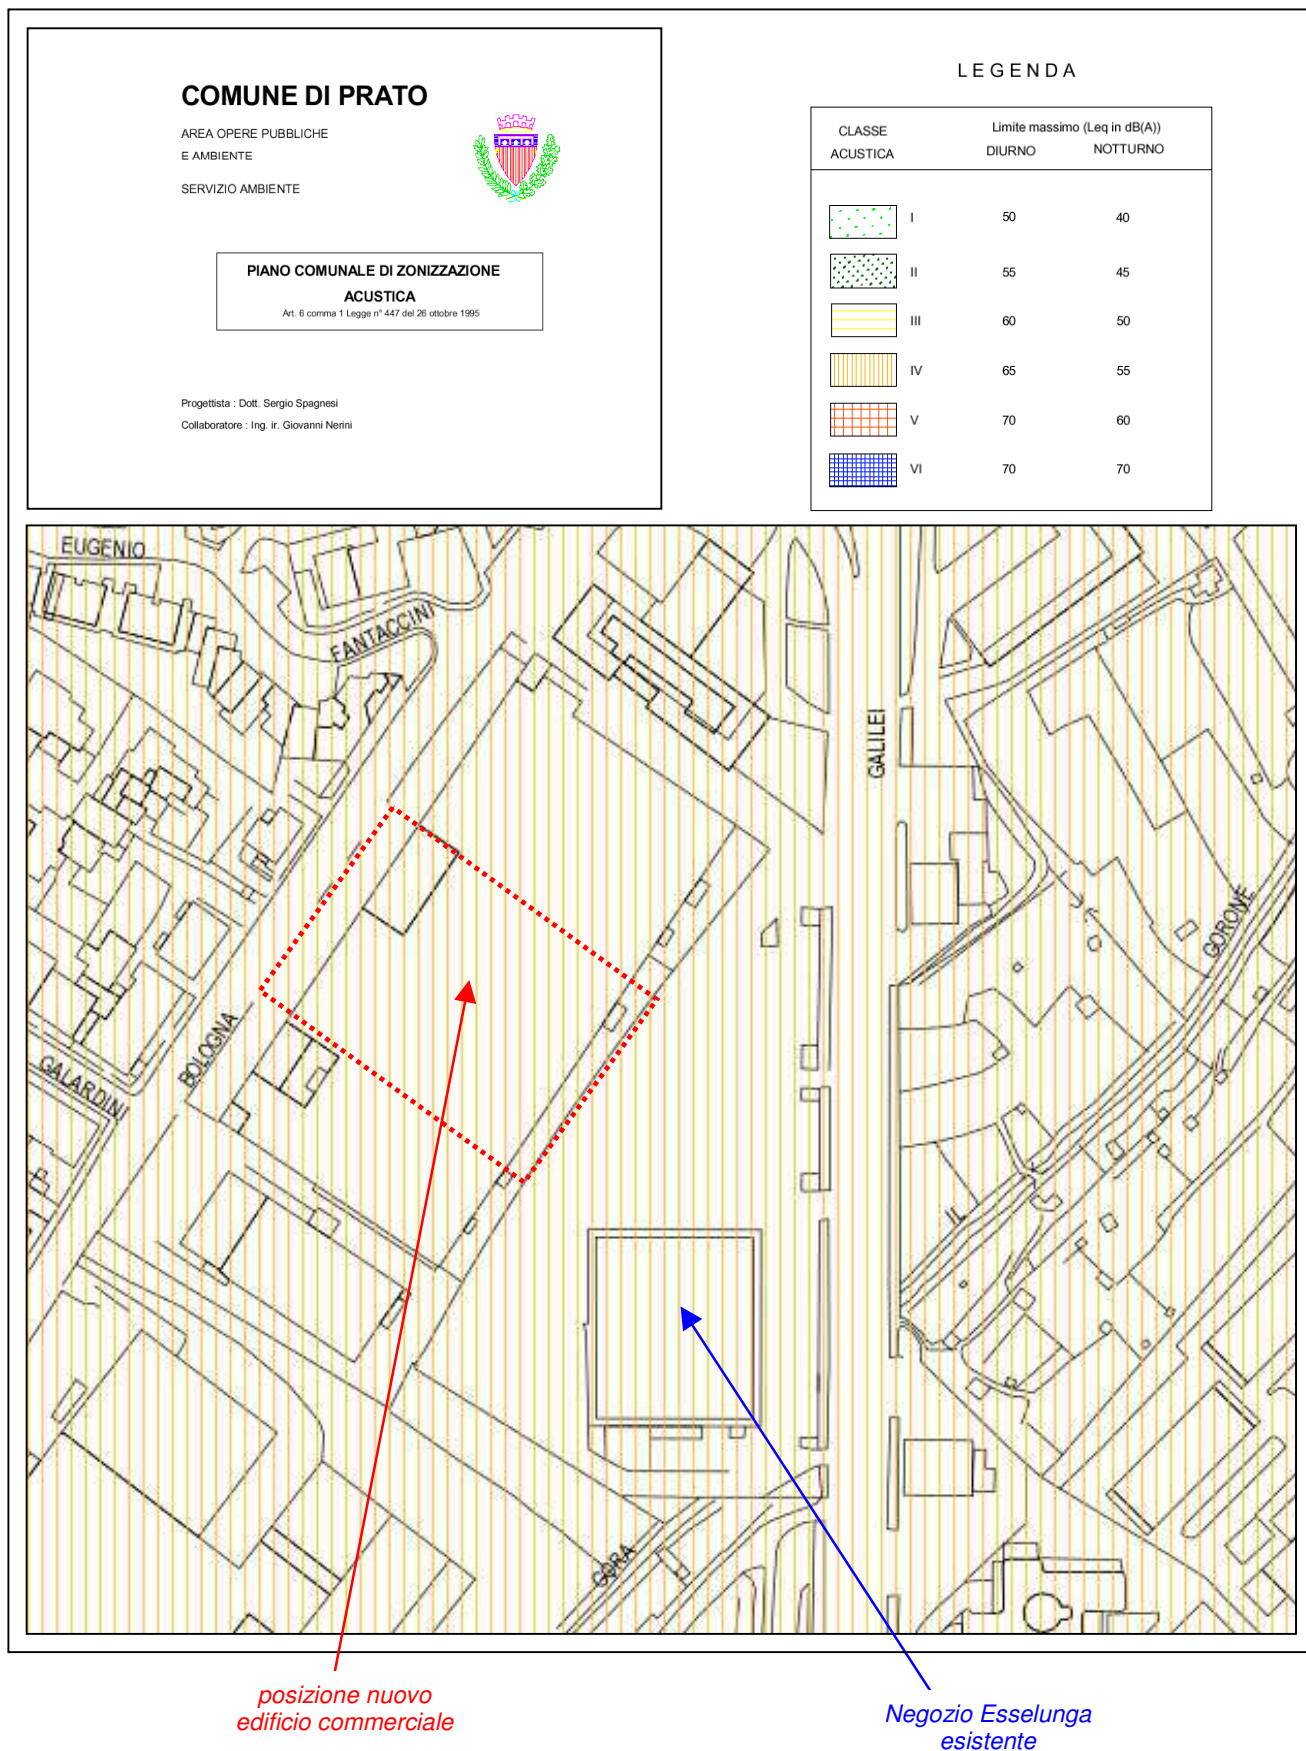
COMUNE DI PRATO

AREA OPERE PUBBLICHE
E AMBIENTE

SERVIZIO AMBIENTE

PIANO COMUNALE DI ZONIZZAZIONE
ACUSTICA
Art. 6 comma 1 Legge n° 447 del 26 ottobre 1995

Progettista : Dott. Sergio Spagnesi
Collaboratore : Ing. ir. Giovanni Nerini

LEGENDA

| CLASSE ACUSTICA | Limite massimo (Leq in dB(A)) DIURNO | NOTTURNO |
|---|---|---|
| I | 50 | 40 |
| II | 55 | 45 |
| III | 60 | 50 |
| IV | 65 | 55 |
| V | 70 | 60 |
| VI | 70 | 70 |

EUGENIO
FANTACCINI
GALILEI
BOLOGNA
GALARDINI
GORONE
IL
GORA

posizione nuovo
edificio commerciale

Negozio Esselunga
esistente